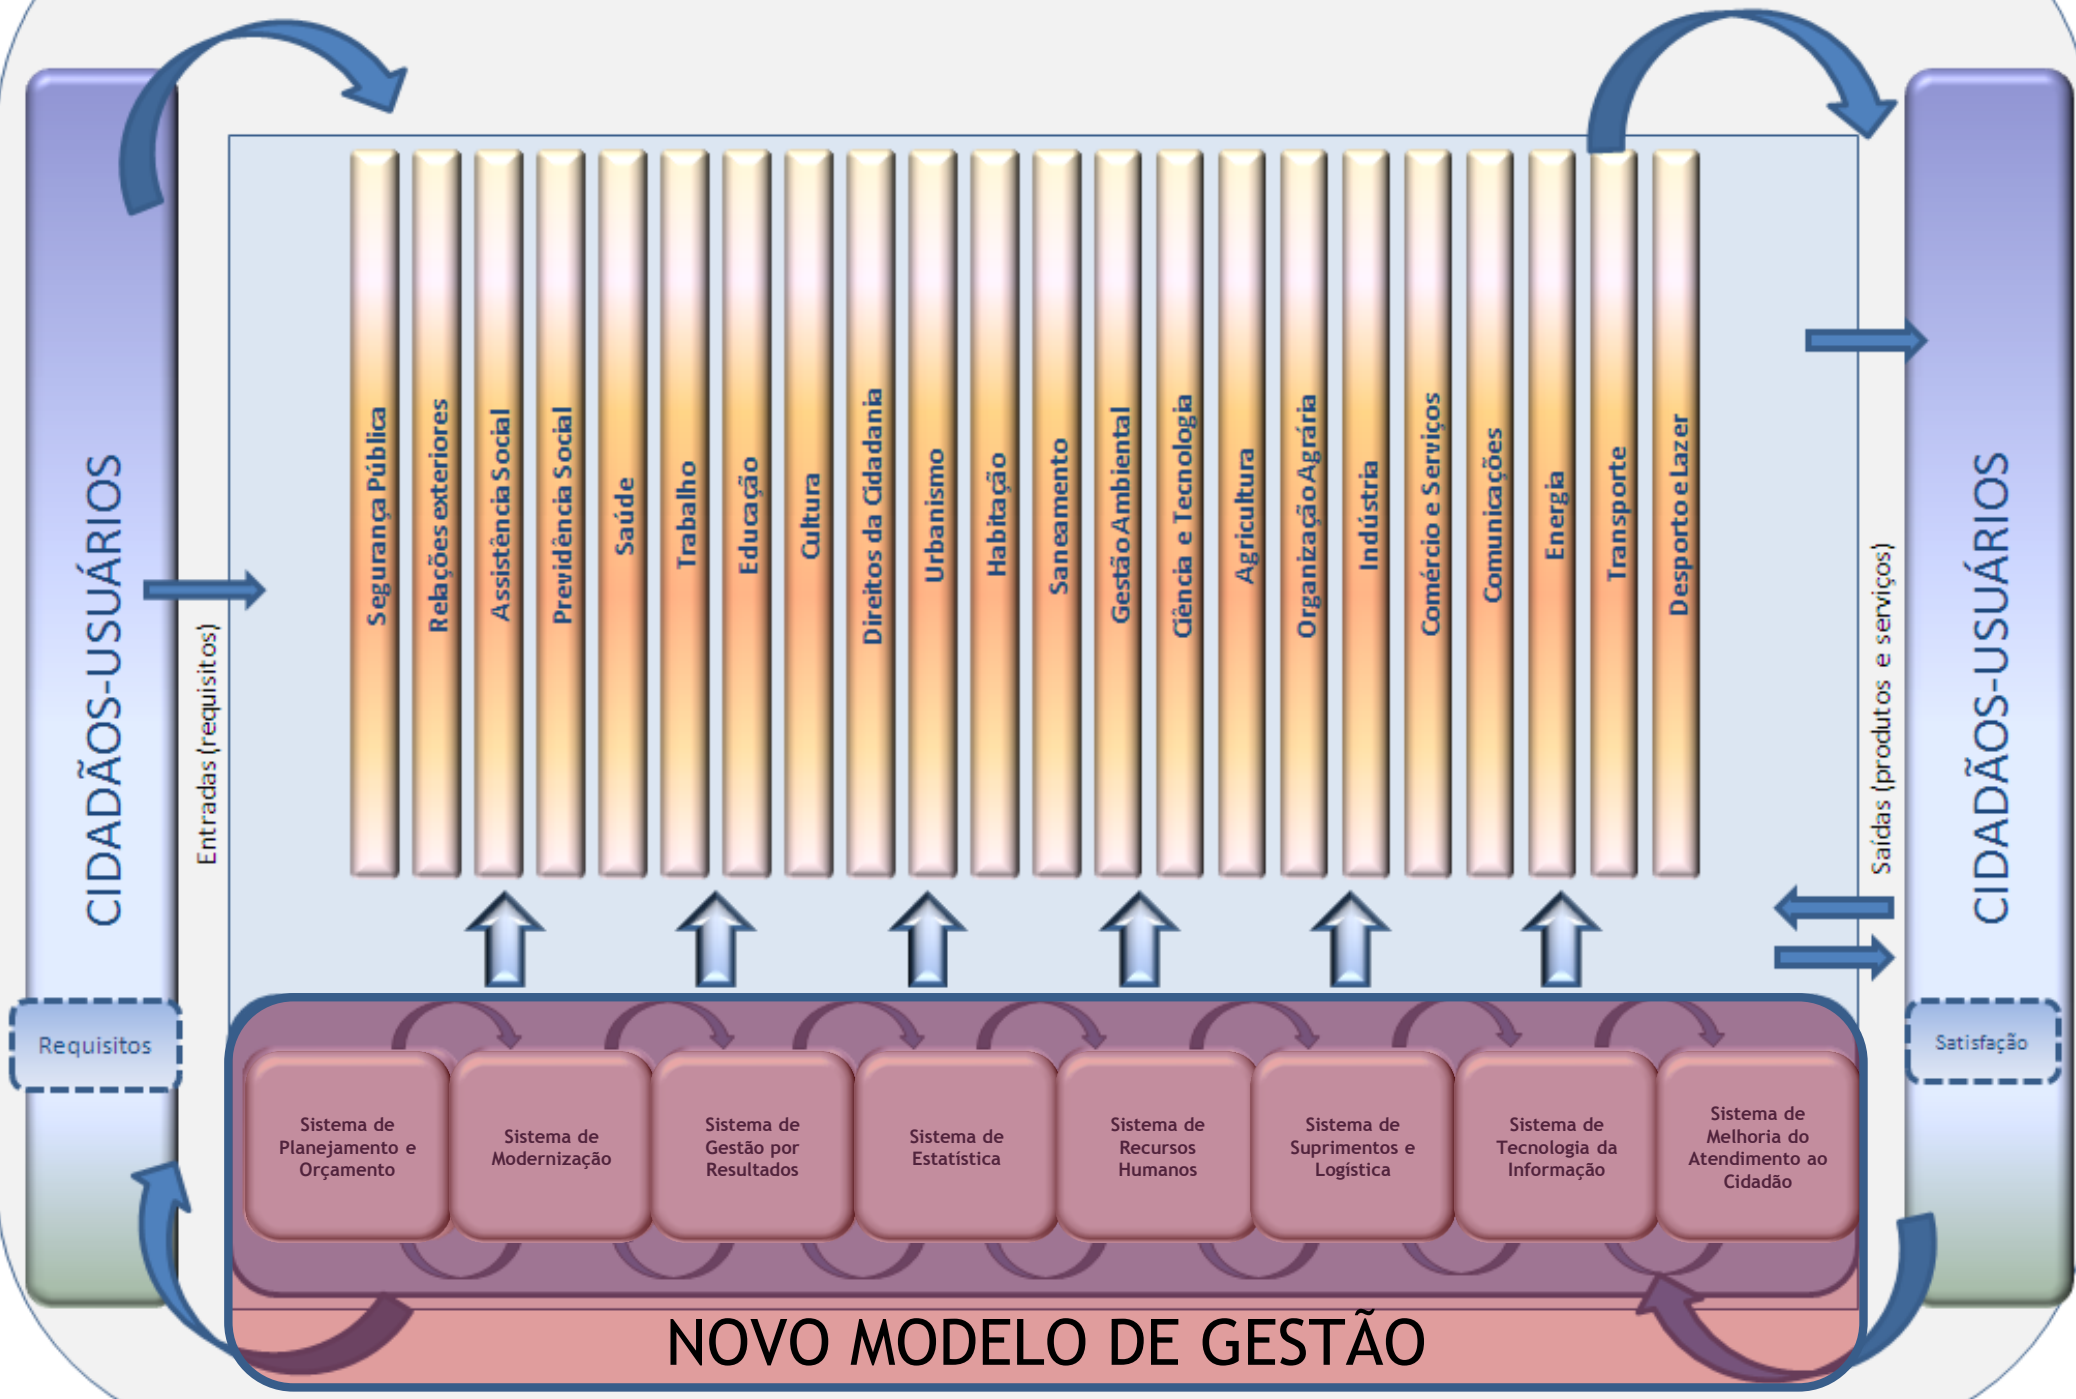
CIDADÃOS-USUÁRIOS

Entradas (requisitos)

Requisitos

Segurança Pública
Relações exteriores
Assistência Social
Previdência Social
Saúde
Trabalho
Educação
Cultura
Direitos da Cidadania
Urbanismo
Habitação
Saneamento
Gestão Ambiental
Ciência e Tecnologia
Agricultura
Organização Agrária
Indústria
Comércio e Serviços
Comunicações
Energia
Transporte
Desporto e Lazer

Saídas (produtos e serviços)

CIDADÃOS-USUÁRIOS

Satisfação

Sistema de Planejamento e Orçamento
Sistema de Modernização
Sistema de Gestão por Resultados
Sistema de Estatística
Sistema de Recursos Humanos
Sistema de Suprimentos e Logística
Sistema de Tecnologia da Informação
Sistema de Melhoria do Atendimento ao Cidadão

NOVO MODELO DE GESTÃO